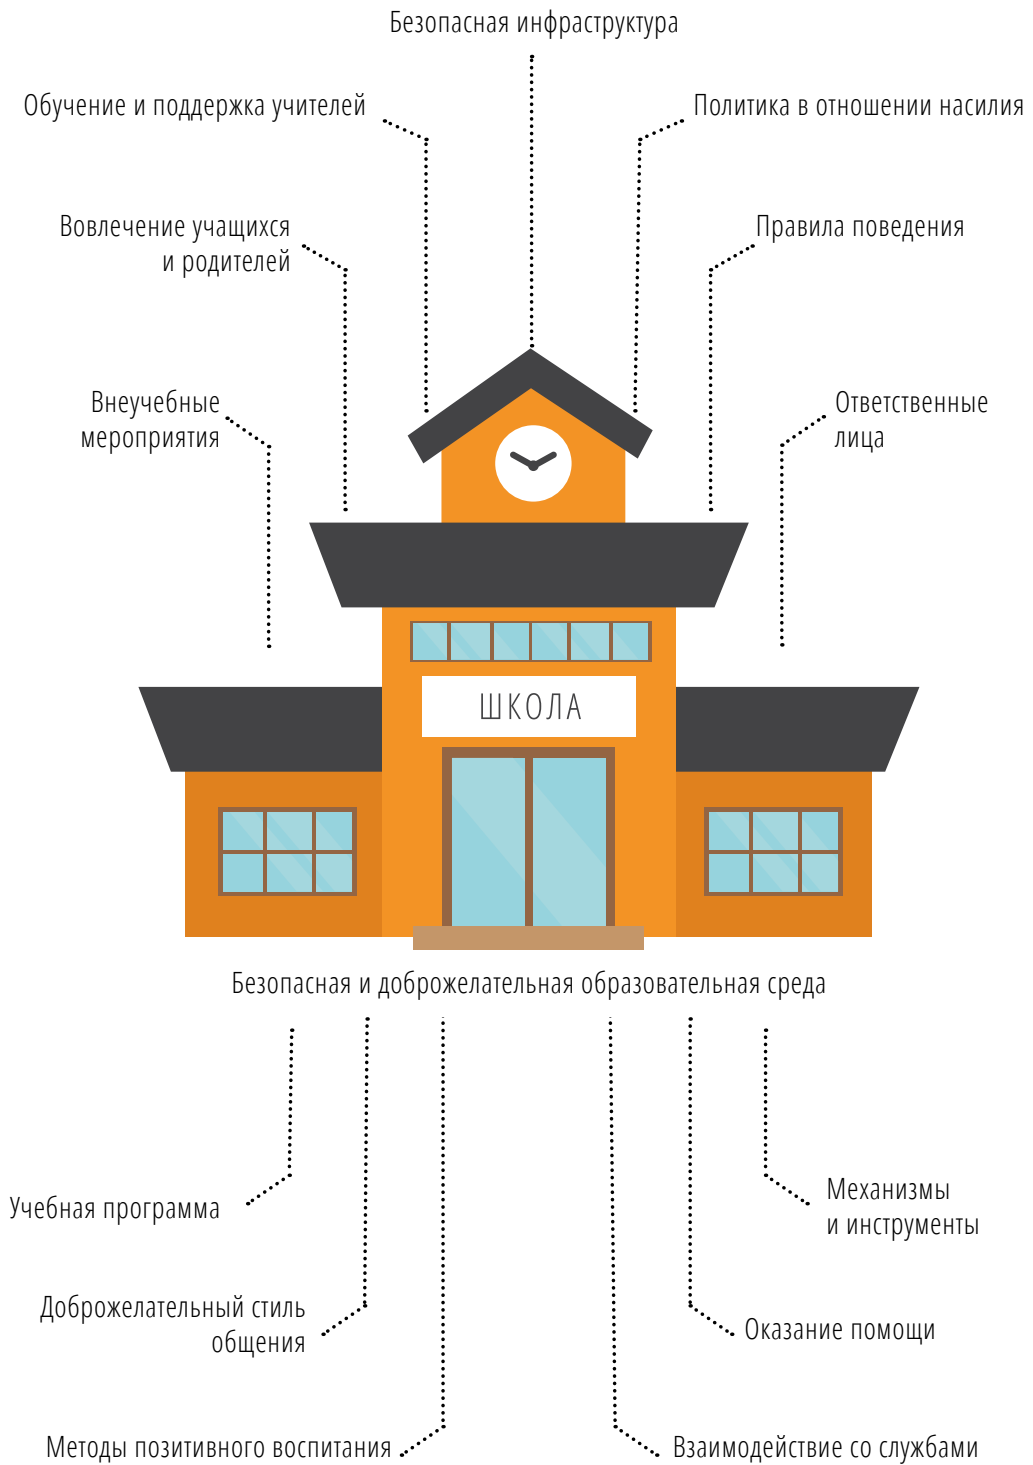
Безопасная инфраструктура

Обучение и поддержка учителей

Политика в отношении насилия

Вовлечение учащихся и родителей

Правила поведения

Внеучебные мероприятия

Ответственные лица

ШКОЛА

Безопасная и доброжелательная образовательная среда

Учебная программа

Механизмы и инструменты

Доброжелательный стиль общения

Оказание помощи

Методы позитивного воспитания

Взаимодействие со службами